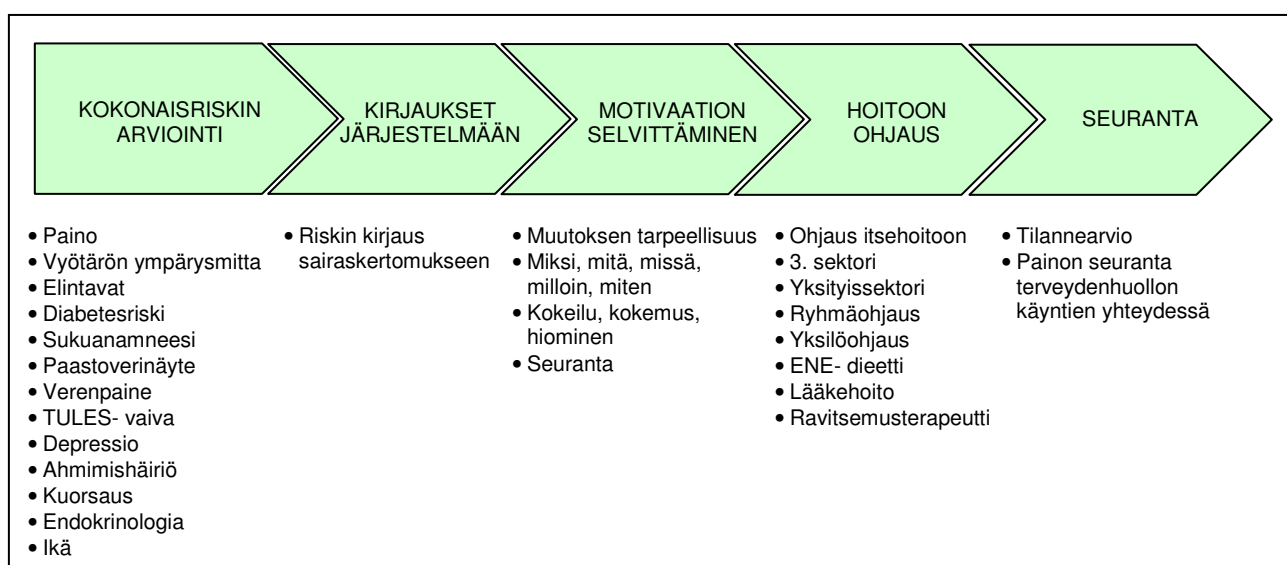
KOKONAISRISKIN ARVIOINTI

KIRJAUKSET JÄRJESTELMÄÄN

MOTIVAATION SELVITTÄMINEN

HOITOON OHJAUS

SEURANTA

• Paino
• Vyötärön ympärysmitta
• Elintavat
• Diabetesriski
• Sukuanamneesi
• Paastoverinäyte
• Verenpaine
• TULES- vaiva
• Depressio
• Ahmimishäiriö
• Kuorsaus
• Endokrinologia
• Ikä

• Riskin kirjaus sairaskertomukseen

• Muutoksen tarpeellisuus
• Miksi, mitä, missä, milloin, miten
• Kokeilu, kokemus, hiominen
• Seuranta

• Ohjaus itsehoitoon
• 3. sektori
• Yksityissektori
• Ryhmäohjaus
• Yksilöohjaus
• ENE- dieetti
• Lääkehoito
• Ravitsemusterapeutti

• Tilannearvio
• Painon seuranta terveydenhuollon käyntien yhteydessä